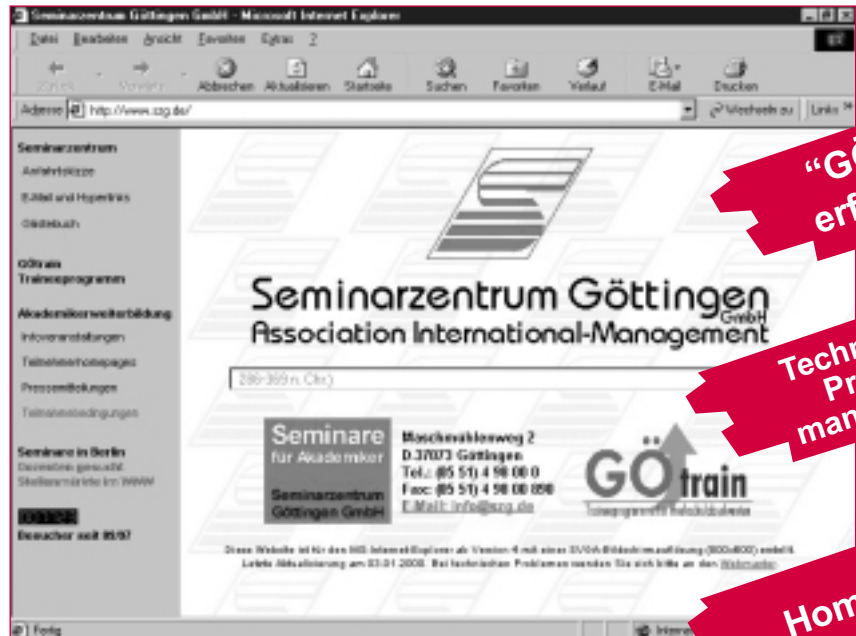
Seminarzentrum Göttingen GmbH - Microsoft Internet Explorer

Datei Bearbeiten Ansicht Favoriten Extras ?

Zurück Vorwärts Abbrechen Aktualisieren Startseite Suchen Favoriten Verlauf E-Mail Drucken

Adresse http://www.szg.de/ Wechseln zu Links

Seminarzentrum
Anfahrtskizze
E-Mail und Hyperlinks
Gästebuch

GÖtrain Traineeprogramm

Akademikerweiterbildung
Infoveranstaltungen
Teilnehmerhomepages
Pressemitteilungen
Teilnahmebedingungen

Seminare in Berlin
Dozenten gesucht
Stellenmärkte im WWW

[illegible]
Besucher seit 05/97

Seminarzentrum Göttingen GmbH
Association International-Management

286-369 n. Chr.)

Seminare für Akademiker
Seminarzentrum Göttingen GmbH

Maschmühlenweg 2
D.37073 Göttingen
Tel.: (05 51) 4 98 00 0
Fax: (05 51) 4 98 00 898
E-Mail: info@szg.de

GÖtrain
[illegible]

Diese Website ist für den MS-Internet-Explorer ab Version 4 mit einer SVGA-Bildschirmauflösung (800x600) erstellt. Letzte Aktualisierung am 03.01.2000. Bei technischen Problemen wenden Sie sich bitte an den Webmaster.

Fertig

Internet

"GÖ
erf

Techn
Pr
man

Hom